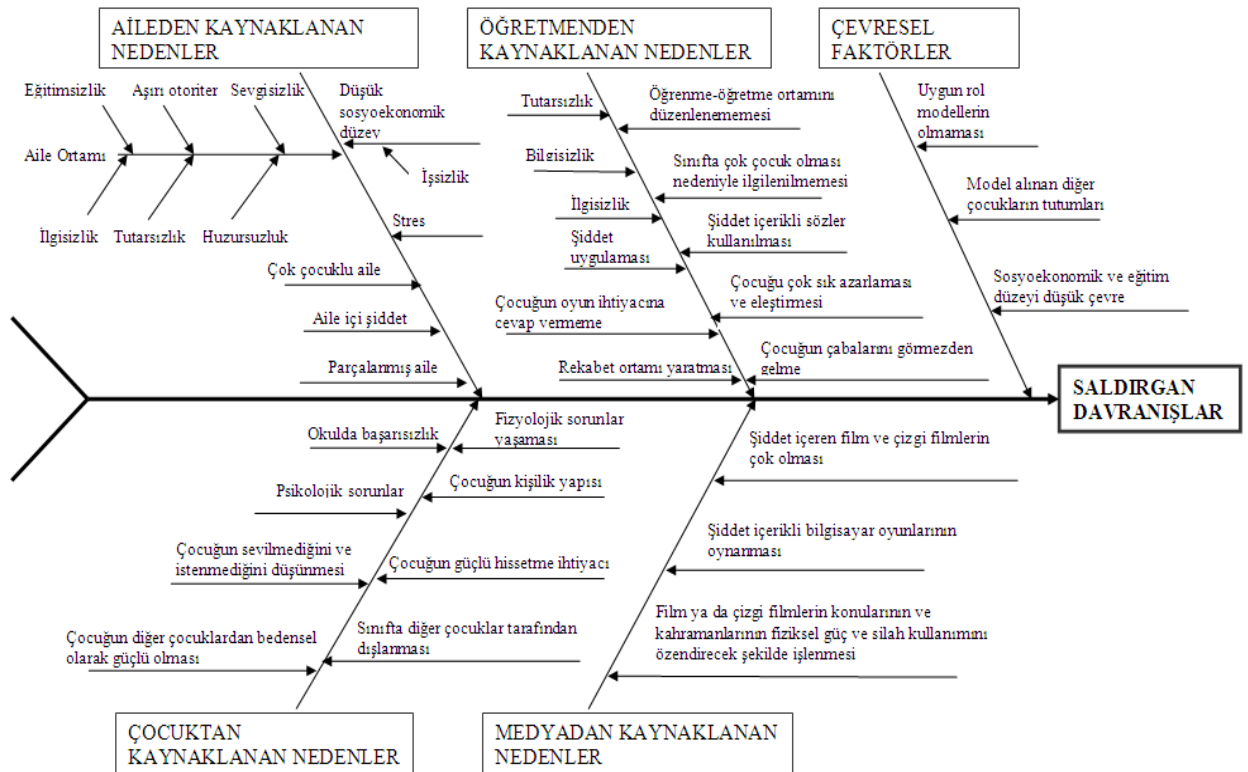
AİLEDEN KAYNAKLANAN NEDENLER

Eğitimsizlik
Aşırı otoriter
Sevgisizlik
Aile Ortamı
İlgisizlik
Tutarsızlık
Huzursuzluk
Düşük sosyoekonomik düzey
İşsizlik
Stres
Çok çocuklu aile
Aile içi şiddet
Parçalanmış aile

ÖĞRETMENDEN KAYNAKLANAN NEDENLER

Tutarsızlık
Öğrenme-öğretme ortamını düzenlenememesi
Bilgisizlik
Sınıfta çok çocuk olması nedeniyle ilgilenilmemesi
İlgisizlik
Şiddet içerikli sözler kullanılması
Şiddet uygulaması
Çocuğu çok sık azarlaması ve eleştirmesi
Çocuğun oyun ihtiyacına cevap vermeme
Rekabet ortamı yaratması
Çocuğun çabalarını görmezden gelme

ÇEVRESEL FAKTÖRLER

Uygun rol modellerin olmaması
Model alınan diğer çocukların tutumları
Sosyoekonomik ve eğitim düzeyi düşük çevre

SALDIRGAN DAVRANIŞLAR

Okulda başarısızlık
Fizyolojik sorunlar yaşaması
Çocuğun kişilik yapısı
Psikolojik sorunlar
Çocuğun sevilmediğini ve istenmediğini düşünmesi
Çocuğun güçlü hissetme ihtiyacı
Çocuğun diğer çocuklardan bedensel olarak güçlü olması
Sınıfta diğer çocuklar tarafından dışlanması

ÇOCUKTAN KAYNAKLANAN NEDENLER

Şiddet içeren film ve çizgi filmlerin çok olması
Şiddet içerikli bilgisayar oyunlarının oynanması
Film ya da çizgi filmlerin konularının ve kahramanlarının fiziksel güç ve silah kullanımını özendirecek şekilde işlenmesi

MEDYADAN KAYNAKLANAN NEDENLER